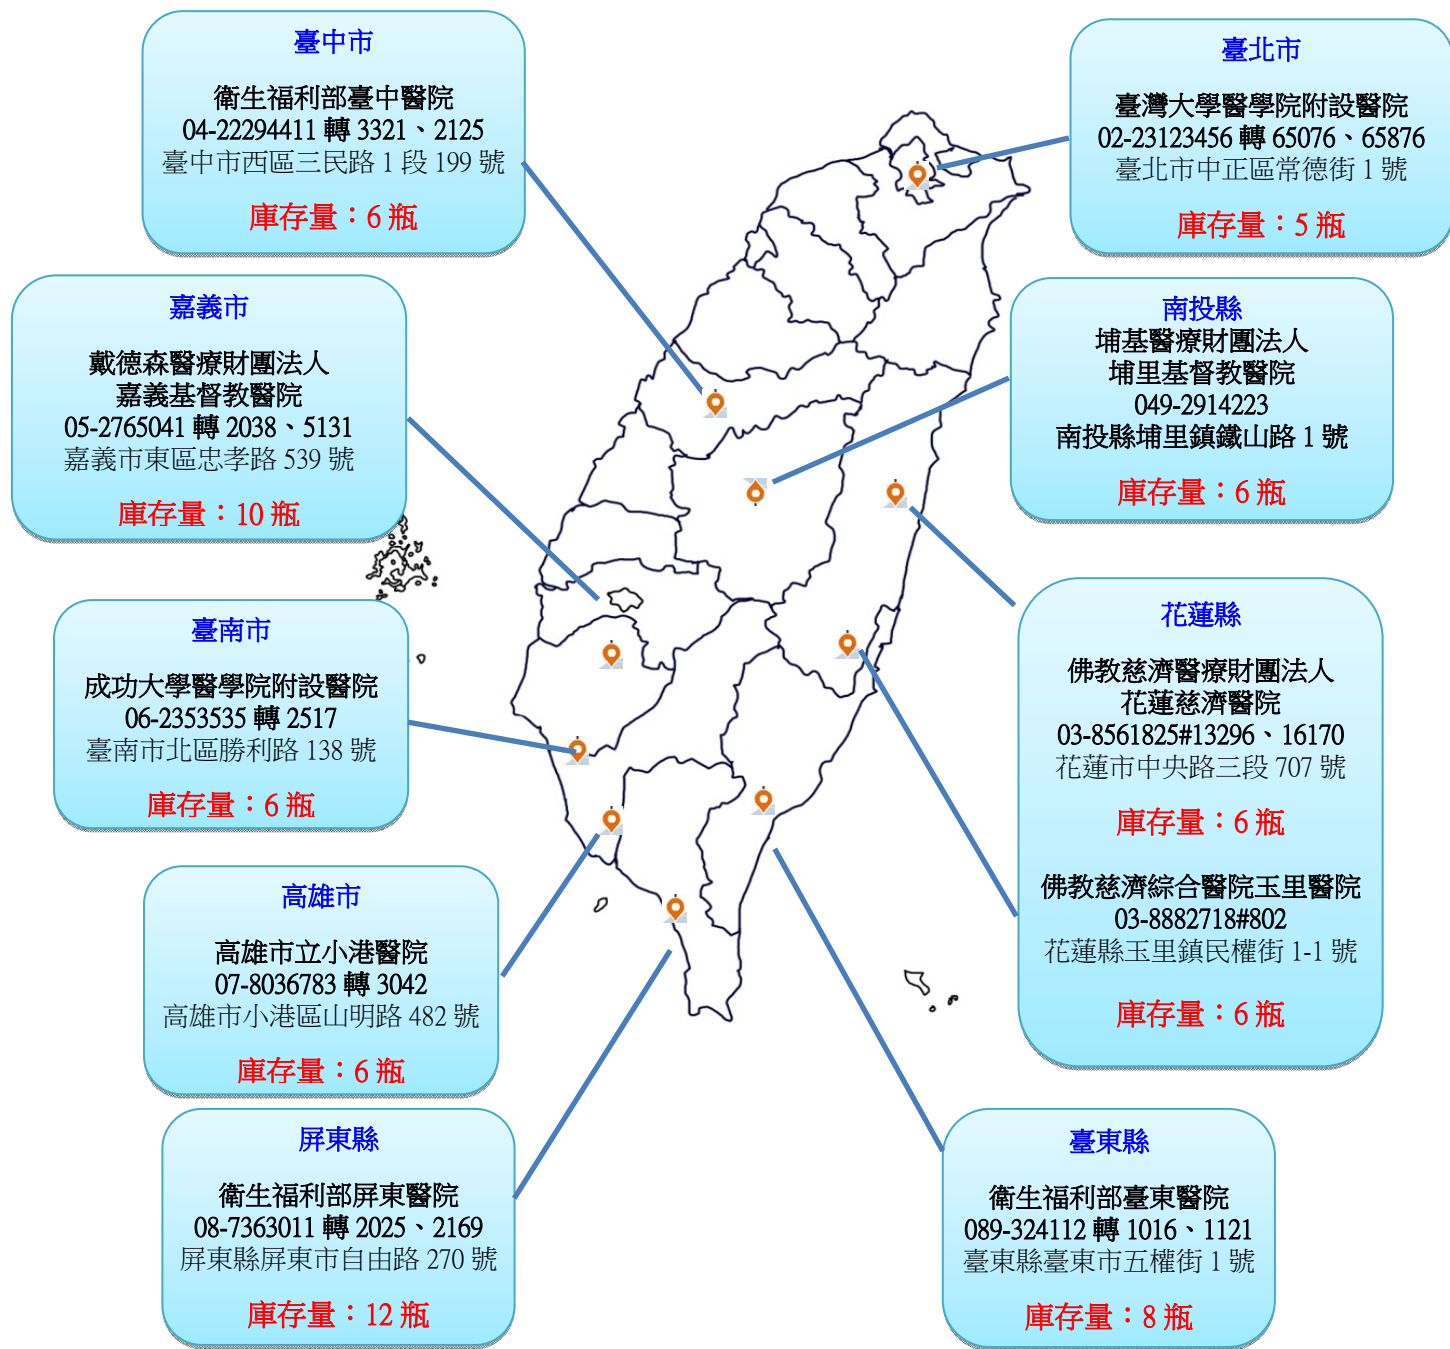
臺中市

衛生福利部臺中醫院
04-22294411 轉 3321、2125
臺中市西區三民路 1 段 199 號

庫存量：6 瓶

臺北市

臺灣大學醫學院附設醫院
02-23123456 轉 65076、65876
臺北市中正區常德街 1 號

庫存量：5 瓶

嘉義市

戴德森醫療財團法人
嘉義基督教醫院
05-2765041 轉 2038、5131
嘉義市東區忠孝路 539 號

庫存量：10 瓶

南投縣
埔基醫療財團法人
埔里基督教醫院
049-2914223
南投縣埔里鎮鐵山路 1 號

庫存量：6 瓶

臺南市

成功大學醫學院附設醫院
06-2353535 轉 2517
臺南市北區勝利路 138 號

庫存量：6 瓶

花蓮縣

佛教慈濟醫療財團法人
花蓮慈濟醫院
03-8561825#13296、16170
花蓮市中央路三段 707 號

庫存量：6 瓶

佛教慈濟綜合醫院玉里醫院
03-8882718#802
花蓮縣玉里鎮民權街 1-1 號

庫存量：6 瓶

高雄市

高雄市立小港醫院
07-8036783 轉 3042
高雄市小港區山明路 482 號

庫存量：6 瓶

屏東縣

衛生福利部屏東醫院
08-7363011 轉 2025、2169
屏東縣屏東市自由路 270 號

庫存量：12 瓶

臺東縣

衛生福利部臺東醫院
089-324112 轉 1016、1121
臺東縣臺東市五權街 1 號

庫存量：8 瓶